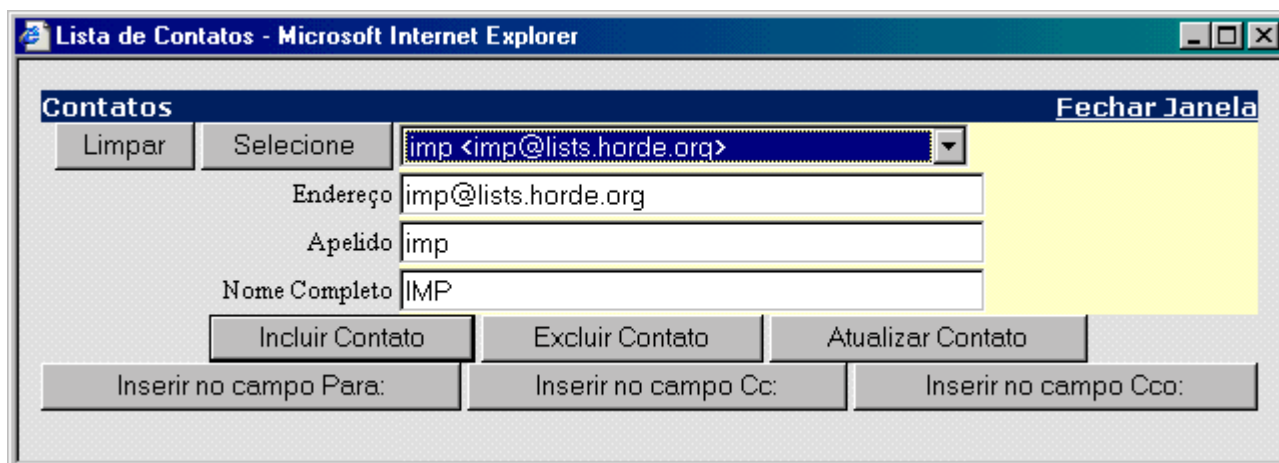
Lista de Contatos - Microsoft Internet Explorer

Contatos
Fechar Janela

Limpar
Selecione
imp <imp@lists.horde.org>

Endereço imp@lists.horde.org
Apelido imp
Nome Completo IMP

Incluir Contato
Excluir Contato
Atualizar Contato

Inserir no campo Para:
Inserir no campo Cc:
Inserir no campo Cco: